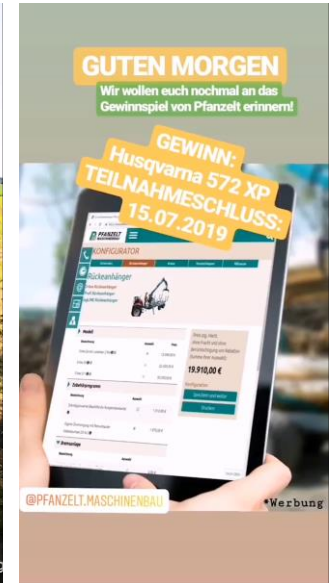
GUTEN MORGEN

Wir wollen euch nochmal an das Gewinnspiel von Pfanzelt erinnern!

GEWINN: Husqvarna 572 XP TEILNAHMESCHLUSS: 15.07.2019

PFANZELT

KONFIGURATOR

Rückeanhänger

19.910,00 €

@PFANZELT.MASCHINENBAU

*Werbung